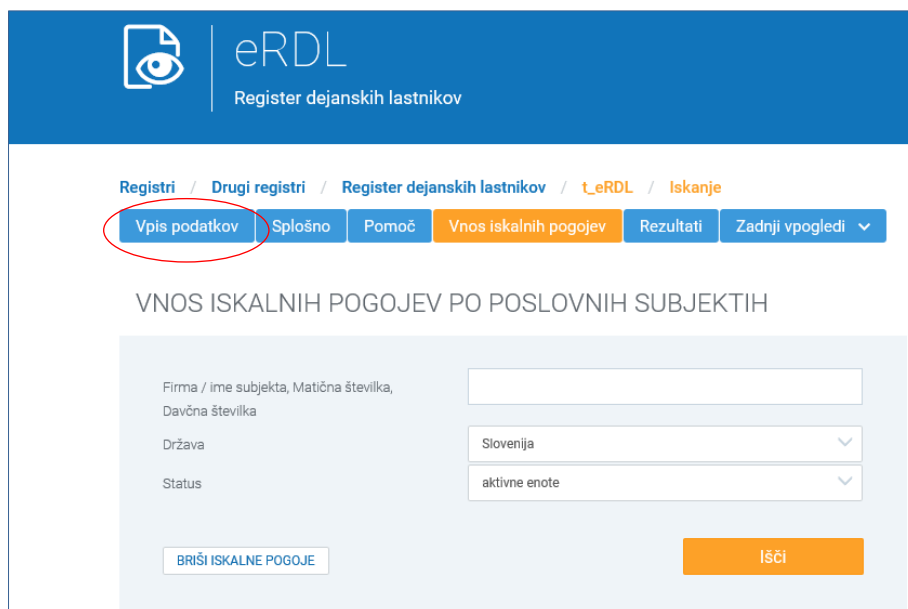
eRDL
Register dejanskih lastnikov

Registri / Drugi registri / Register dejanskih lastnikov / t_eRDL / Iskanje

Vpis podatkov | Splošno | Pomoč | Vnos iskalnih pogojev | Rezultati | Zadnji vpogledi

VNOS ISKALNIH POGOJEV PO POSLOVNIH SUBJEKTIH

Firma / ime subjekta, Matična številka, Davčna številka

Država Slovenija

Status aktivne enote

BRIŠI ISKALNE POGOJE

Išči